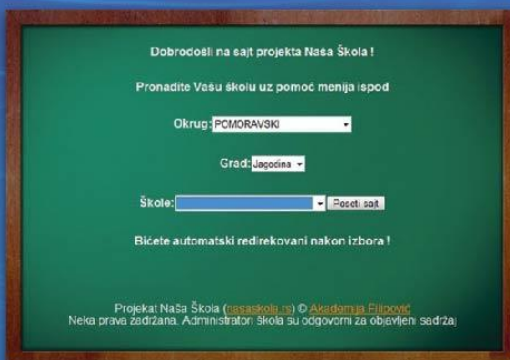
Dobrodošli na sajt projekta Naša Škola !

Pronađite Vašu školu uz pomoć menija ispod

Okrug: POMORAVSKI

Grad: Jagodina

Škole: Poseti sajt

Bićete automatski redirekovani nakon izbora !

Projekat Naša Škola (nasaskola.rs) © Akademija Filipović
Neka prava zadržana. Administratori škola su odgovorni za objavljeni sadržaj